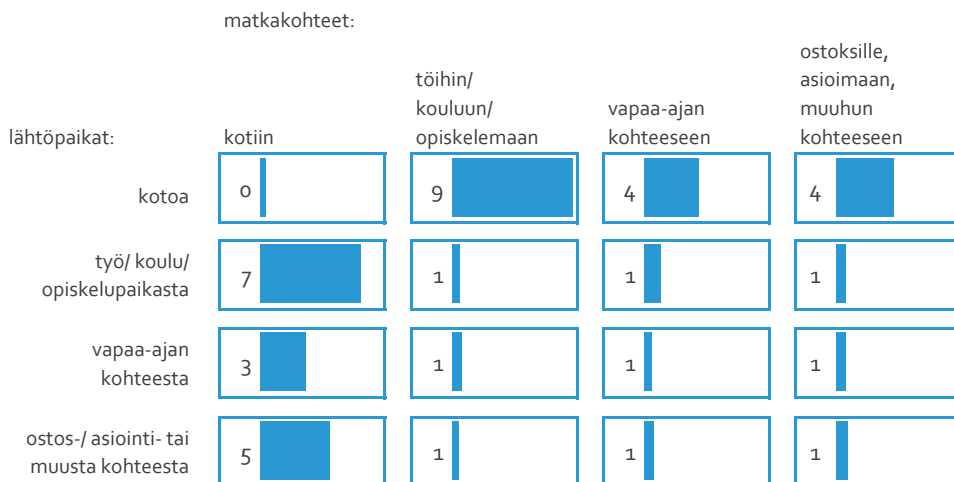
matkakohteet:

| lähtöpaikat: | kotiin | töihin/ kouluun/ opiskelemaan | vapaa-ajan kohteeseen | ostoksille, asioimaan, muuhun kohteeseen |
|---|---|---|---|---|
| kotoa | 0 | 9 | 4 | 4 |
| työ/ koulu/ opiskelupaikasta | 7 | 1 | 1 | 1 |
| vapaa-ajan kohteesta | 3 | 1 | 1 | 1 |
| ostos-/ asiointi- tai muusta kohteesta | 5 | 1 | 1 | 1 |